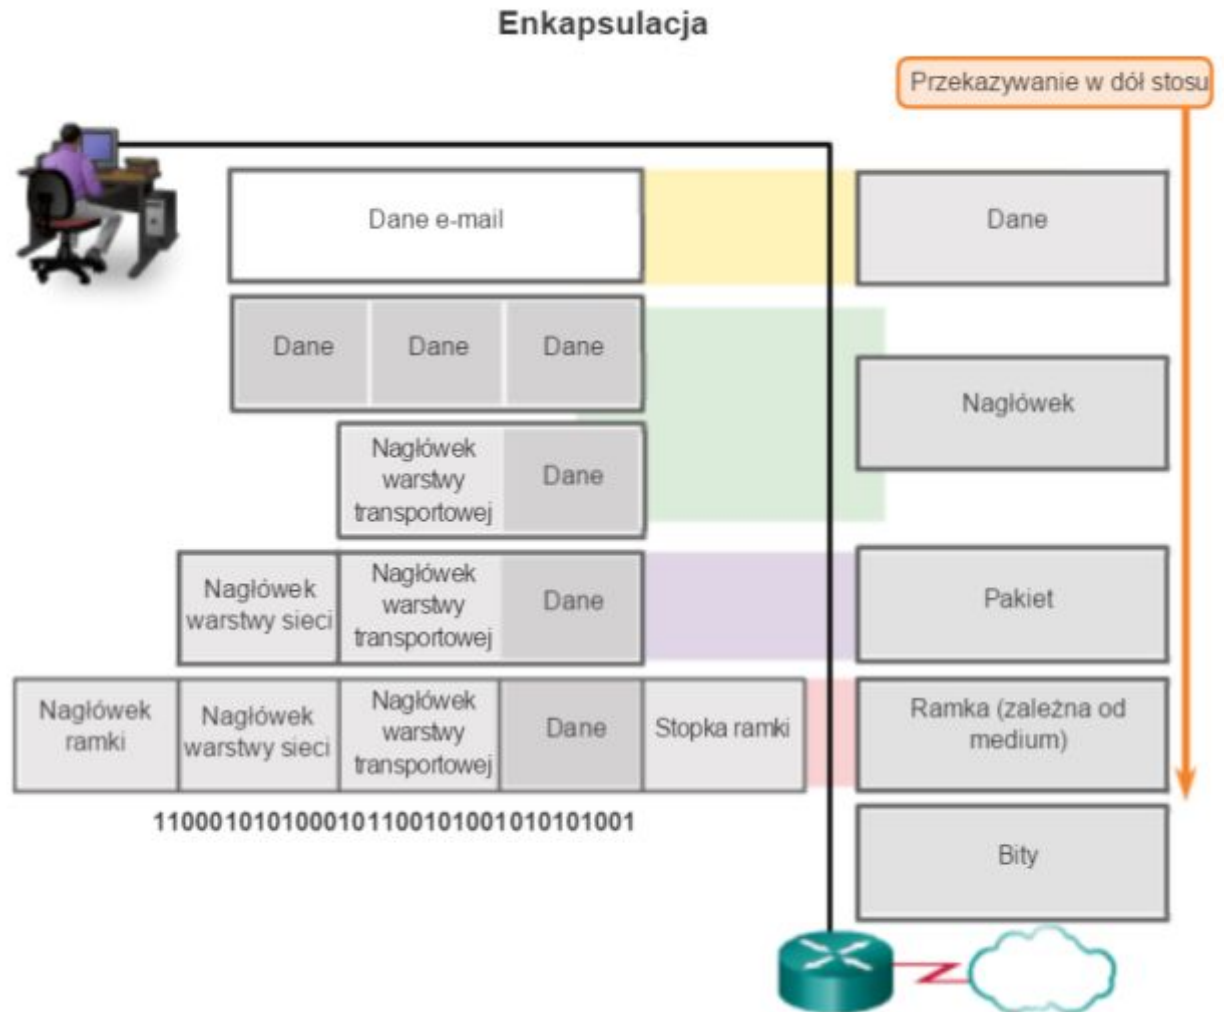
Enkapsulacja

Przekazywanie w dół stosu

Dane e-mail

Dane

Dane | Dane | Dane

Nagłówek

Nagłówek warstwy transportowej | Dane

Nagłówek warstwy sieci | Nagłówek warstwy transportowej | Dane

Pakiet

Nagłówek ramki | Nagłówek warstwy sieci | Nagłówek warstwy transportowej | Dane | Stopka ramki

Ramka (zależna od medium)

11000101010001011001010010101010001

Bity